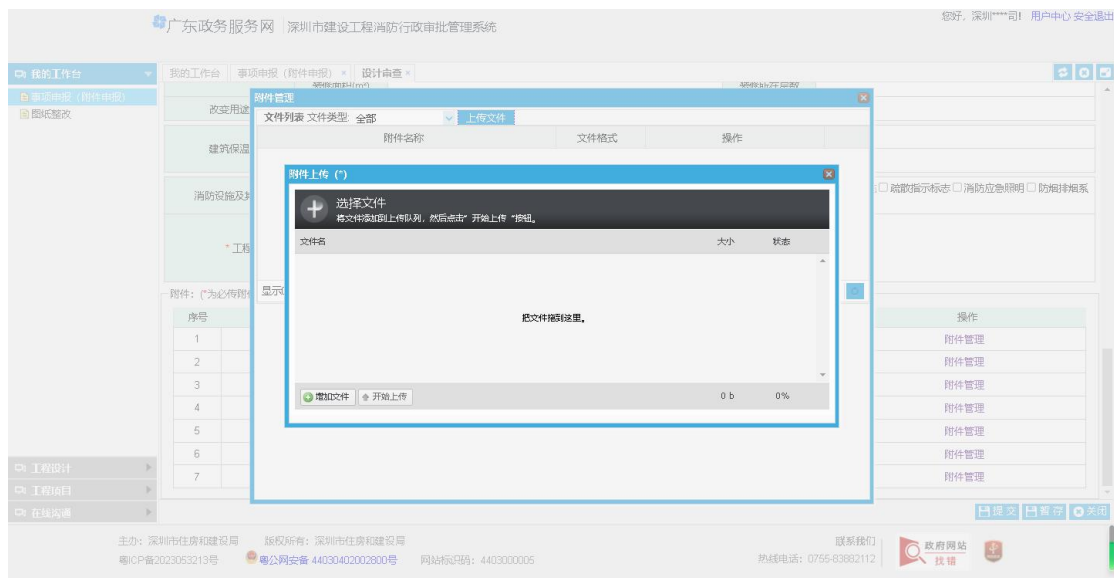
广东政务服务网 深圳市建设工程消防行政审批管理系统

您好，深圳****司！ 用户中心 安全退出

我的工作台
事项申报（附件申报）
图纸整改

我的工作台 | 事项申报（附件申报） × | 设计审查 ×

改变用途
建筑保温
消防设施及
* 工程

□疏散指示标志 □消防应急照明 □防烟排烟系

附件：（*为必传附件

| 序号 | 操作 |
|---|---|
| 1 | 附件管理 |
| 2 | 附件管理 |
| 3 | 附件管理 |
| 4 | 附件管理 |
| 5 | 附件管理 |
| 6 | 附件管理 |
| 7 | 附件管理 |

附件管理
文件列表 文件类型: 全部 上传文件
附件名称 文件格式 操作
显示

附件上传（*）
选择文件
将文件添加到上传队列，然后点击"开始上传"按钮。
文件名 大小 状态
把文件拖到这里。
增加文件 开始上传 0 b 0%

工程设计
工程项目
在线沟通

提交 暂存 关闭

主办：深圳市住房和建设局 版权所有：深圳市住房和建设局
粤ICP备2023053213号 粤公网安备 44030402002800号 网站标识码：4403000005

联系我们
热线电话：0755-83882112

政府网站 找错